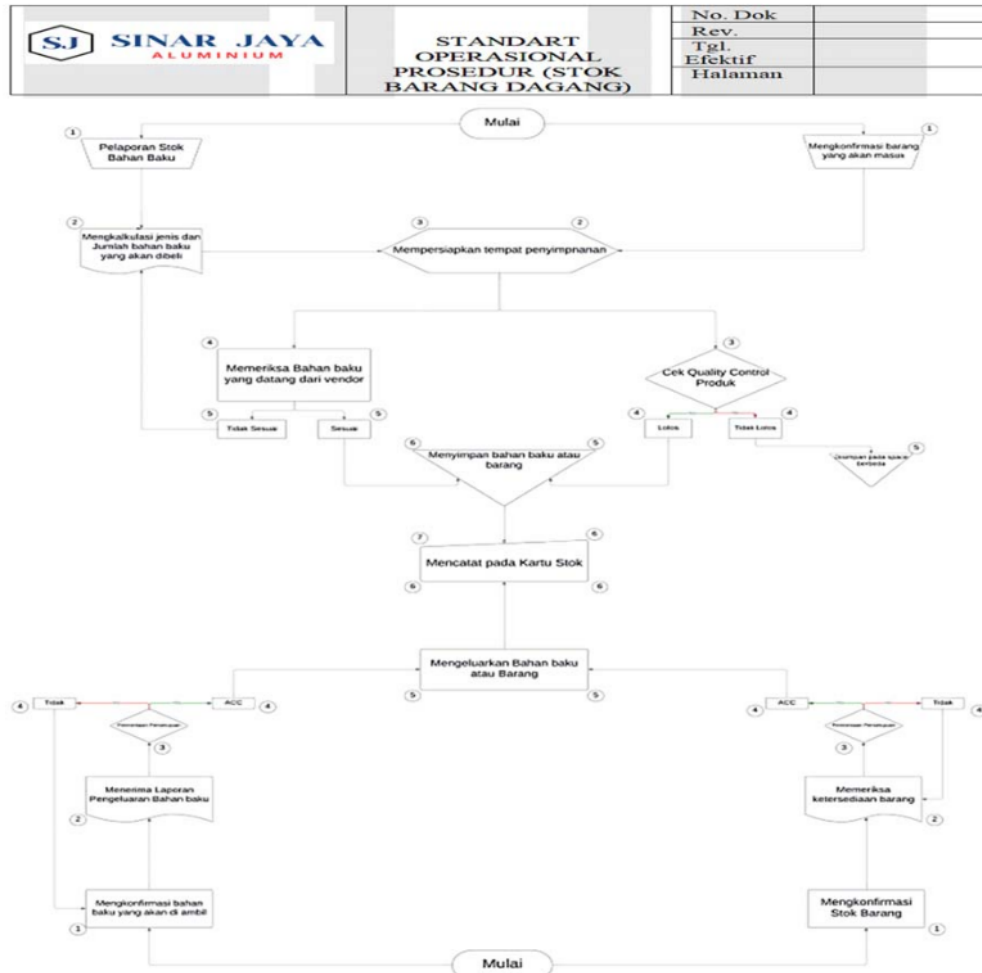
S.J SINAR JAYA ALUMINIUM

STANDART OPERASIONAL PROSEDUR (STOK BARANG DAGANG)

| No. Dok | |
|---|---|
| Rev. | |
| Tgl. Efektif | |
| Halaman | |

Mulai

1 Pelaporan Stok Bahan Baku

1 Mengkonfirmasi barang yang akan masuk

2 Mengkalkulasi jenis dan Jumlah bahan baku yang akan dibeli

3 2 Mempersiapkan tempat penyimpnanan

4 Memeriksa Bahan baku yang datang dari vendor

3 Cek Quality Control Produk

5 Tidak Sesuai

5 Sesuai

4 Lolos

4 Tidak Lolos

5 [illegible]

6 5 Menyimpan bahan baku atau barang

7 6 Mencatat pada Kartu Stok 6 6

Mengeluarkan Bahan baku atau Barang 5 5

4 Tidak

ACC 4

3 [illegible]

ACC 4

Tidak 4

3 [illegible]

2 Menerima Laporan Pengeluaran Bahan baku

Memeriksa ketersediaan barang 2

1 Mengkonfirmasi bahan baku yang akan di ambil

Mengkonfirmasi Stok Barang 1

Mulai